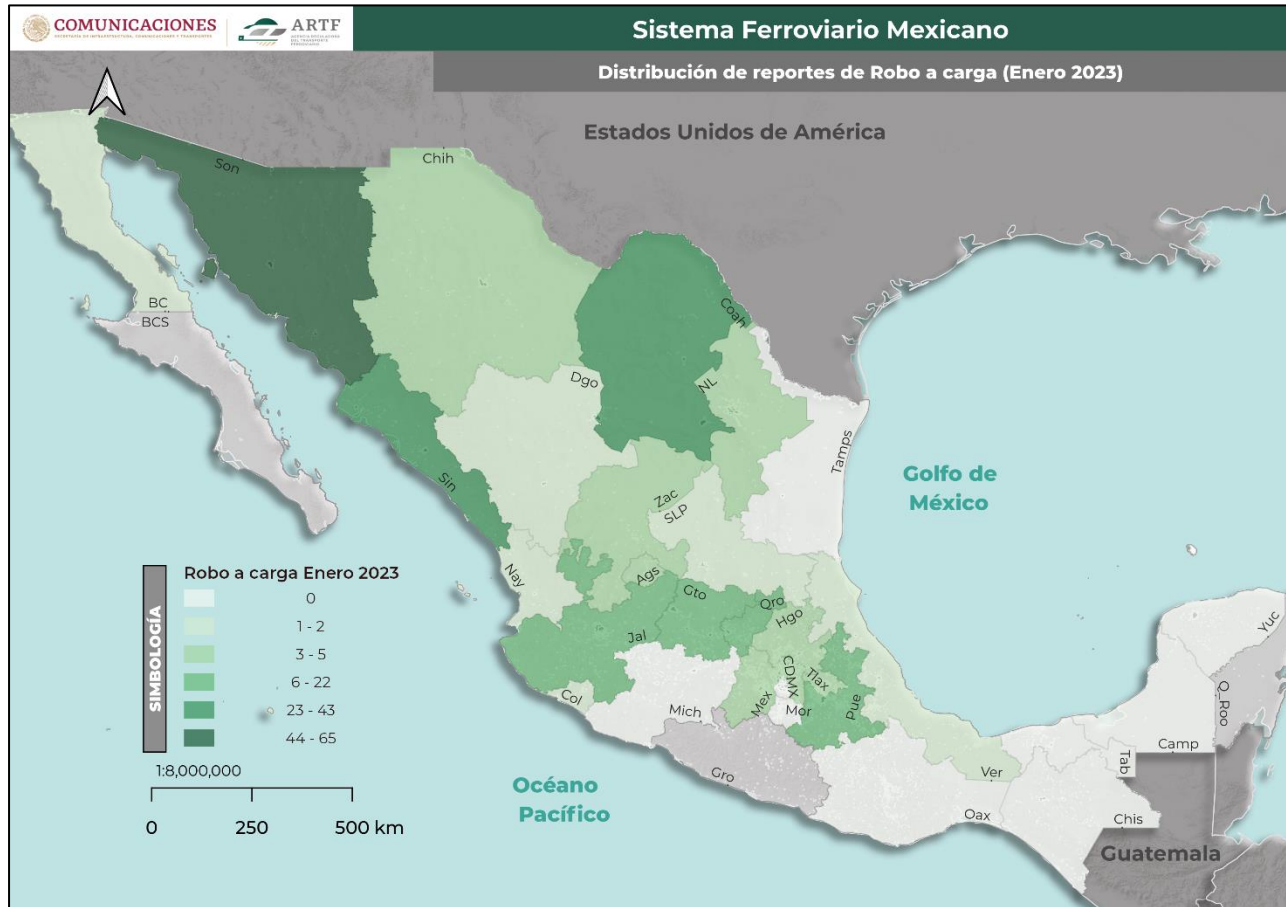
COMUNICACIONES
SECRETARÍA DE INFRAESTRUCTURA, COMUNICACIONES Y TRANSPORTES

ARTF
AGENCIA REGULADORA DEL TRANSPORTE FERROVIARIO

Sistema Ferroviario Mexicano

Distribución de reportes de Robo a carga (Enero 2023)

Estados Unidos de América

Son
Chih
BC
BCS
Coah
Dgo
NL
Sin
Tamps
Zac
SLP
Nay
Ags
Gto
Qro
Hgo
Jal
CDMX
Tlax
Mex
Mor
Pue
Col
Mich
Gro
Ver
Oax
Tab
Camp
Yuc
Q_Roo
Chis

Golfo de México

Océano Pacífico

Guatemala

SIMBOLOGÍA
Robo a carga Enero 2023
0
1 - 2
3 - 5
6 - 22
23 - 43
44 - 65

1:8,000,000
0 250 500 km